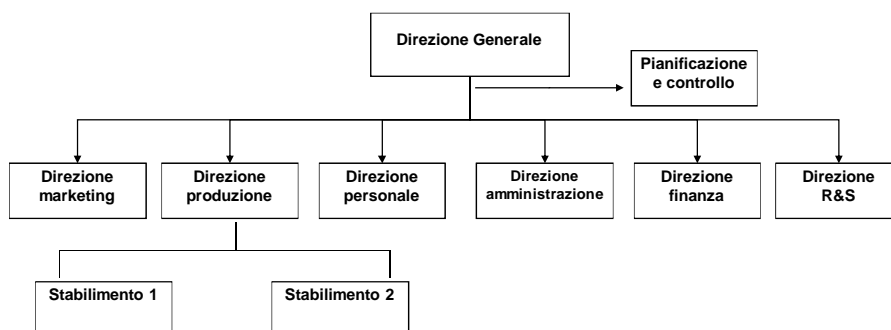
Direzione Generale

Pianificazione e controllo

Direzione marketing

Direzione produzione

Direzione personale

Direzione amministrazione

Direzione finanza

Direzione R&S

Stabilimento 1

Stabilimento 2